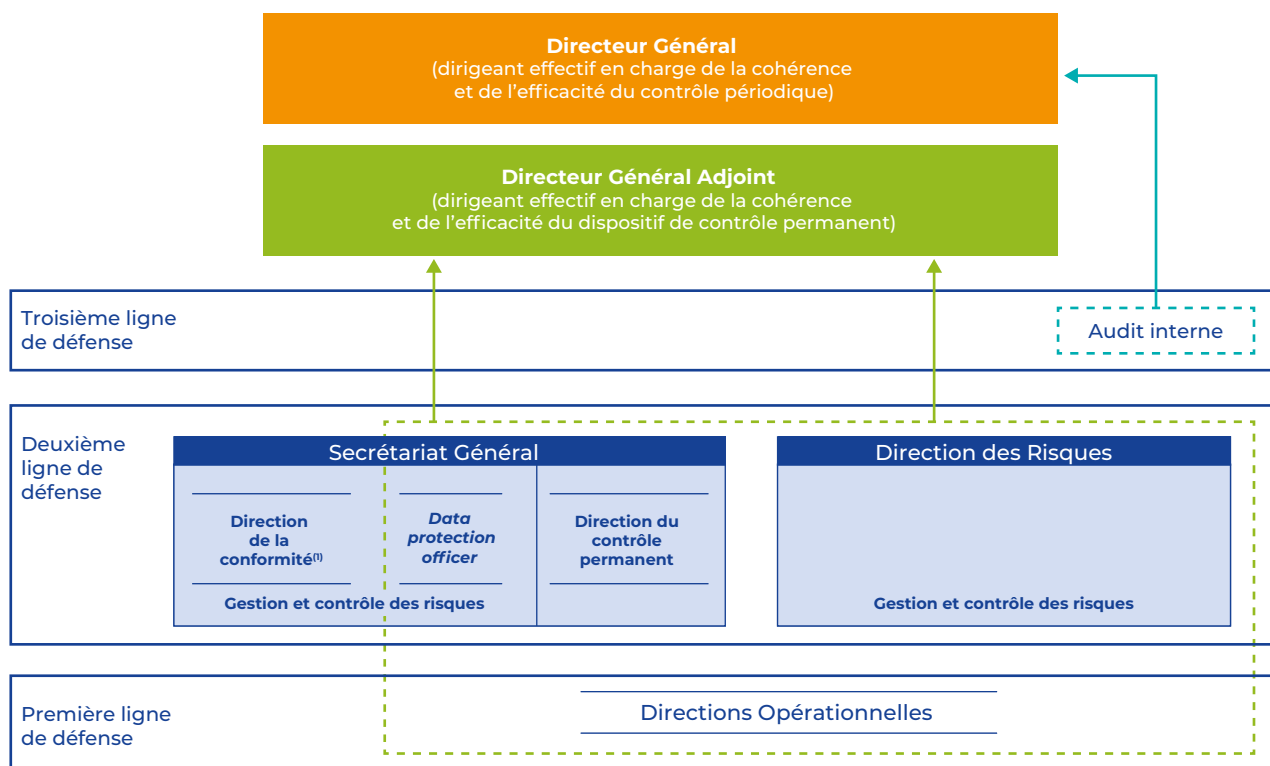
**Directeur Général**
(dirigeant effectif en charge de la cohérence et de l'efficacité du contrôle périodique)

**Directeur Général Adjoint**
(dirigeant effectif en charge de la cohérence et de l'efficacité du dispositif de contrôle permanent)

Troisième ligne de défense

Audit interne

Deuxième ligne de défense

Secrétariat Général

**Direction de la conformité$^{(1)}$**

***Data protection officer***

**Direction du contrôle permanent**

**Gestion et contrôle des risques**

Direction des Risques

**Gestion et contrôle des risques**

Première ligne de défense

Directions Opérationnelles